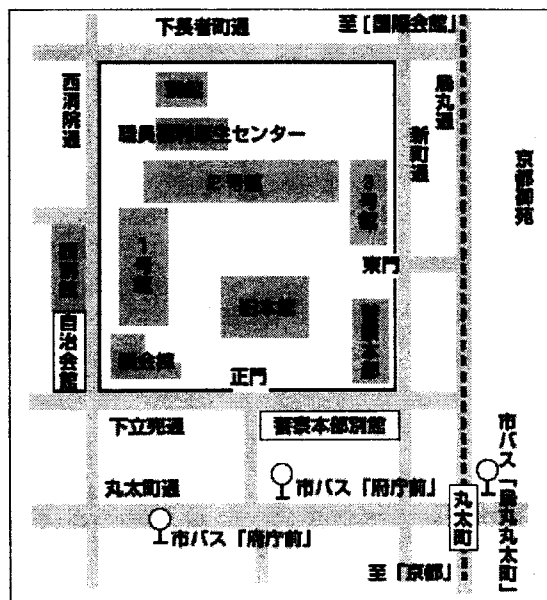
下長者町通
至「国際会館」
西洞院通
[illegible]
職員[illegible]センター
烏丸通
新町通
京都御苑
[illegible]
3号館
1号館
東門
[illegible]
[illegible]
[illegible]
自治会館
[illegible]
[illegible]
正門
下立売通
警察本部別館
市バス「烏丸丸太町」
丸太町通
市バス「府庁前」
丸太町
市バス「府庁前」
至「京都」